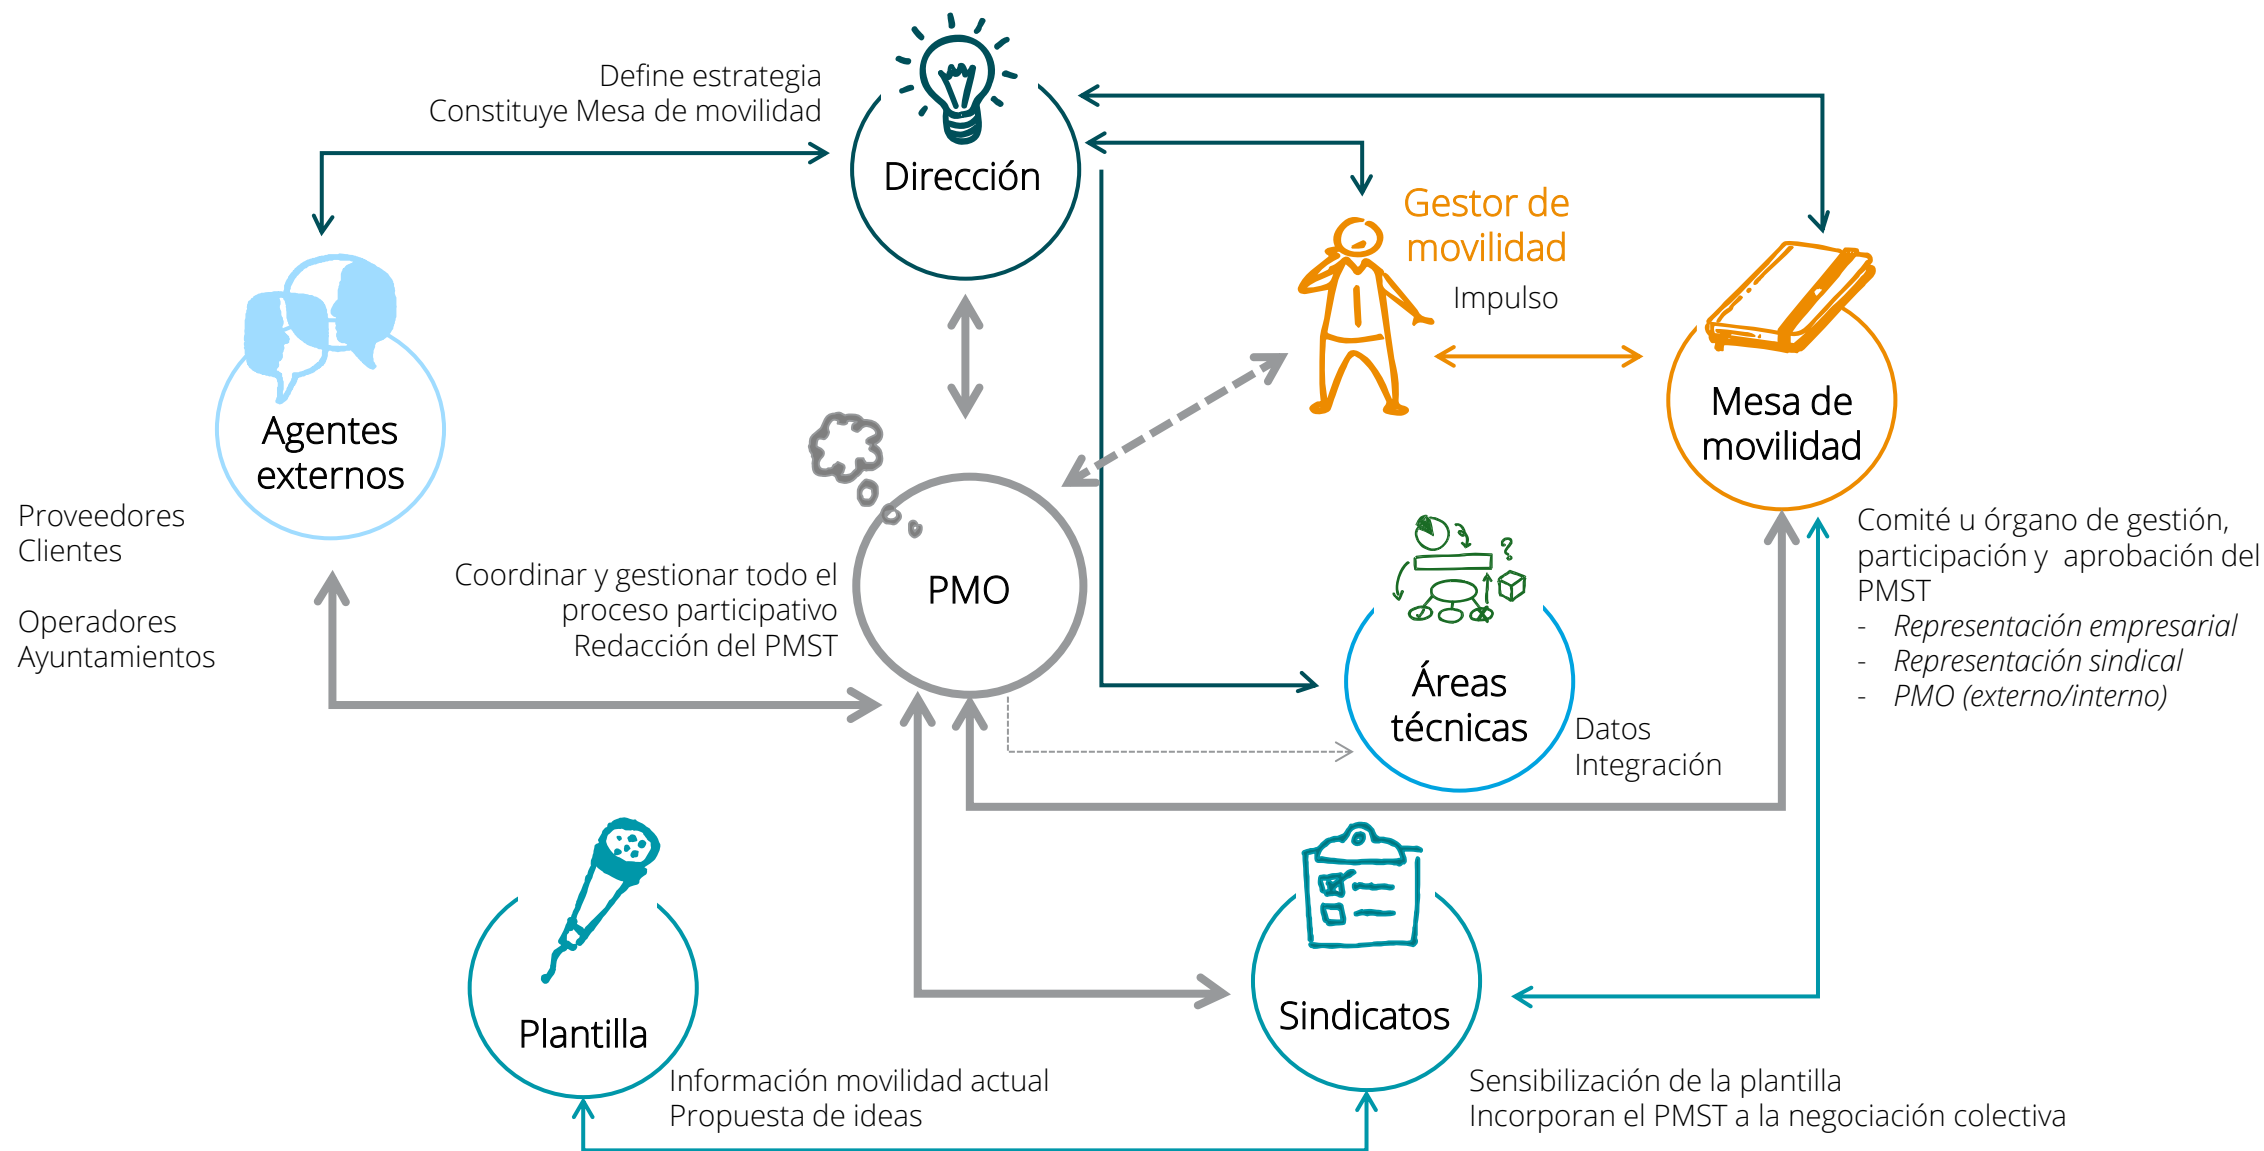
Define estrategia
Constituye Mesa de movilidad

Dirección

Gestor de movilidad

Impulso

Mesa de movilidad

Agentes externos

Proveedores
Clientes

Operadores
Ayuntamientos

Coordinar y gestionar todo el proceso participativo
Redacción del PMST

PMO

Comité u órgano de gestión, participación y aprobación del PMST
- *Representación empresarial*
- *Representación sindical*
- *PMO (externo/interno)*

Áreas técnicas

Datos
Integración

Plantilla

Sindicatos

Información movilidad actual
Propuesta de ideas

Sensibilización de la plantilla
Incorporan el PMST a la negociación colectiva